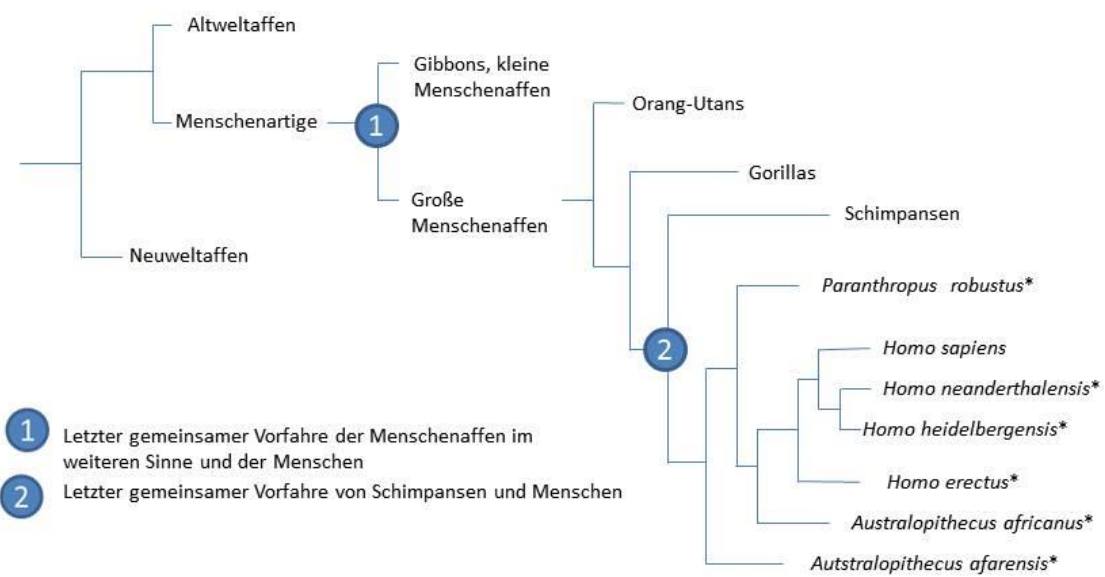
Altweltaffen

Menschenartige

1

Gibbons, kleine Menschenaffen

Große Menschenaffen

Neuweltaffen

Orang-Utans

Gorillas

Schimpansen

*Paranthropus robustus**

2

*Homo sapiens*

*Homo neanderthalensis**

*Homo heidelbergensis**

*Homo erectus**

*Australopithecus africanus**

*Autstralopithecus afarensis**

1 Letzter gemeinsamer Vorfahre der Menschenaffen im weiteren Sinne und der Menschen

2 Letzter gemeinsamer Vorfahre von Schimpansen und Menschen